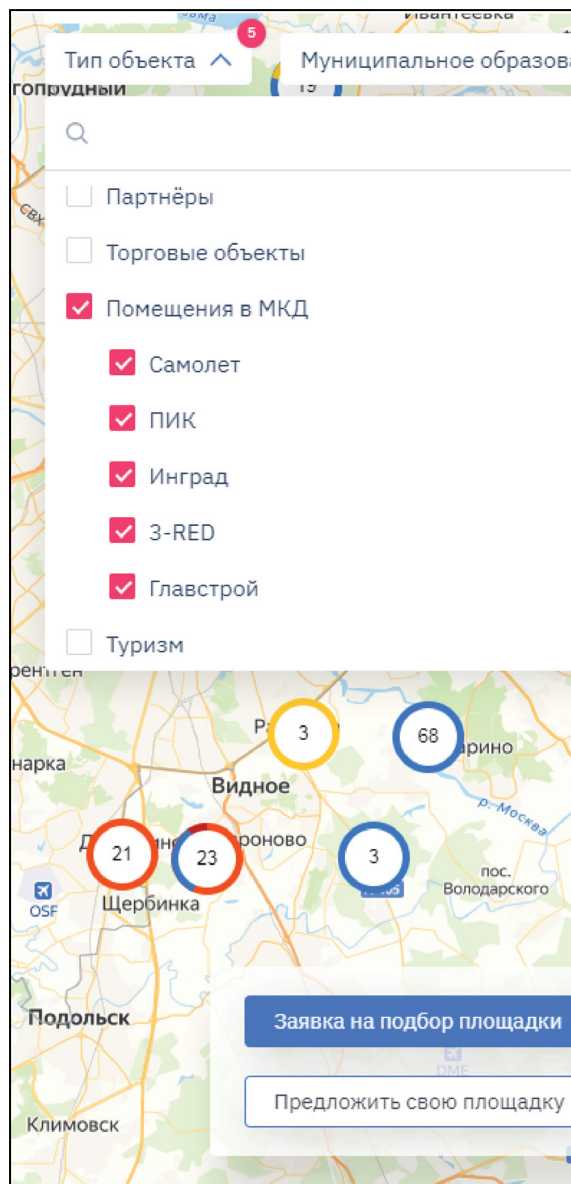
Ивантеевка
Тип объекта 5
Муниципальное образова
Долгопрудный
19
Партнёры
Торговые объекты
Помещения в МКД
Самолет
ПИК
Инград
3-RED
Главстрой
Туризм
3
68
Видное
Марьино
нарка
р. Москва
21
23
Ленино
3
пос. Володарского
OSF
Щербинка
Подольск
Заявка на подбор площадки
DME
Предложить свою площадку
Климовск